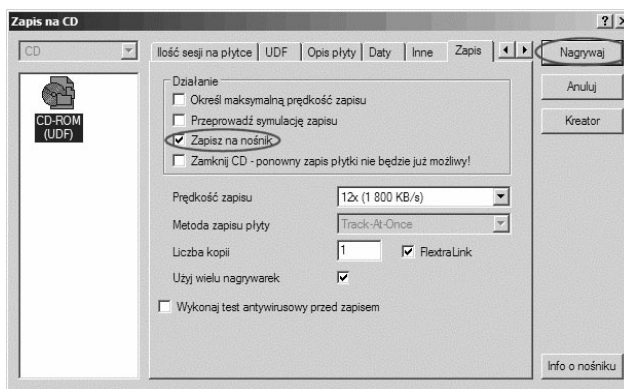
Zapis na CD

?

CD

CD-ROM (UDF)

Ilość sesji na płytce | UDF | Opis płyty | Daty | Inne | Zapis

Nagrywaj

Anuluj

Kreator

Działanie

Określ maksymalną prędkość zapisu

Przeprowadź symulację zapisu

Zapisz na nośnik

Zamknij CD - ponowny zapis płytki nie będzie już możliwy!

Prędkość zapisu 12x (1 800 KB/s)

Metoda zapisu płyty Track-At-Once

Liczba kopii 1 FlextraLink

Użyj wielu nagrywarek

Wykonaj test antywirusowy przed zapisem

Info o nośniku